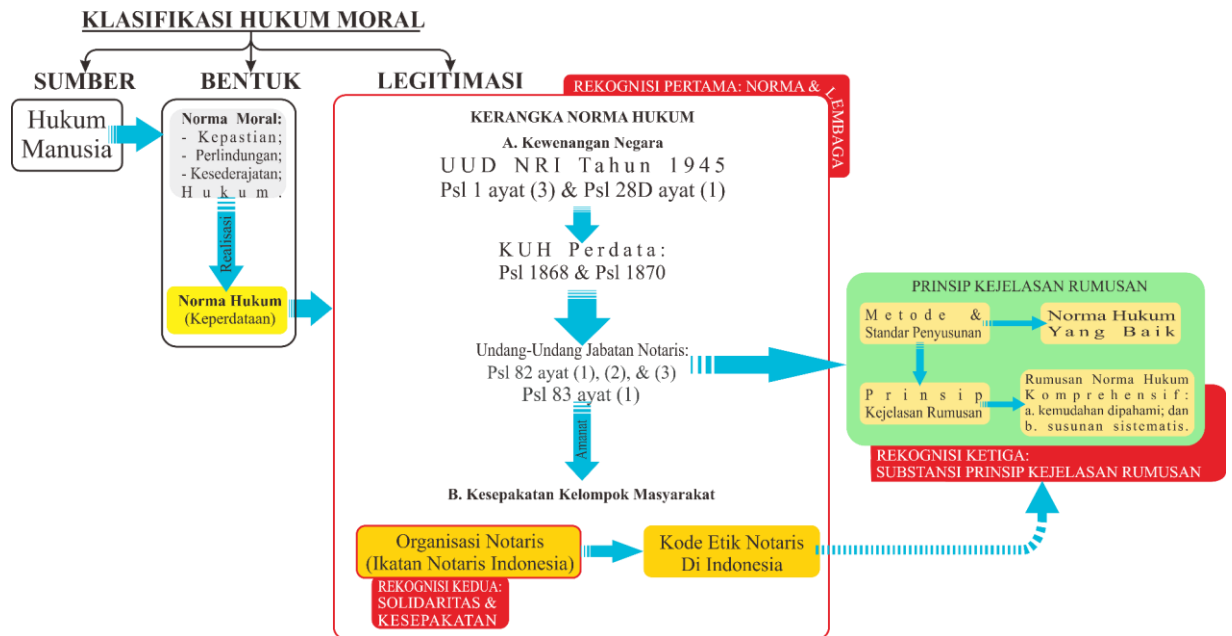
KLASIFIKASI HUKUM MORAL

SUMBER

BENTUK

LEGITIMASI

Hukum Manusia

Norma Moral:
- Kepastian;
- Perlindungan;
- Kesederajatan;
Hukum.

Realisasi

Norma Hukum (Keperdataan)

REKOGNISI PERTAMA: NORMA & LEMBAGA

KERANGKA NORMA HUKUM

A. Kewenangan Negara

UUD NRI Tahun 1945
Psl 1 ayat (3) & Psl 28D ayat (1)

KUH Perdata:
Psl 1868 & Psl 1870

Undang-Undang Jabatan Notaris:
Psl 82 ayat (1), (2), & (3)
Psl 83 ayat (1)

Amanat

B. Kesepakatan Kelompok Masyarakat

Organisasi Notaris (Ikatan Notaris Indonesia)

REKOGNISI KEDUA: SOLIDARITAS & KESEPAKATAN

Kode Etik Notaris Di Indonesia

PRINSIP KEJELASAN RUMUSAN

Metode & Standar Penyusunan

Norma Hukum Yang Baik

Prinsip Kejelasan Rumusan

Rumusan Norma Hukum Komprehensif:
a. kemudahan dipahami; dan
b. susunan sistematis.

REKOGNISI KETIGA:
SUBSTANSI PRINSIP KEJELASAN RUMUSAN